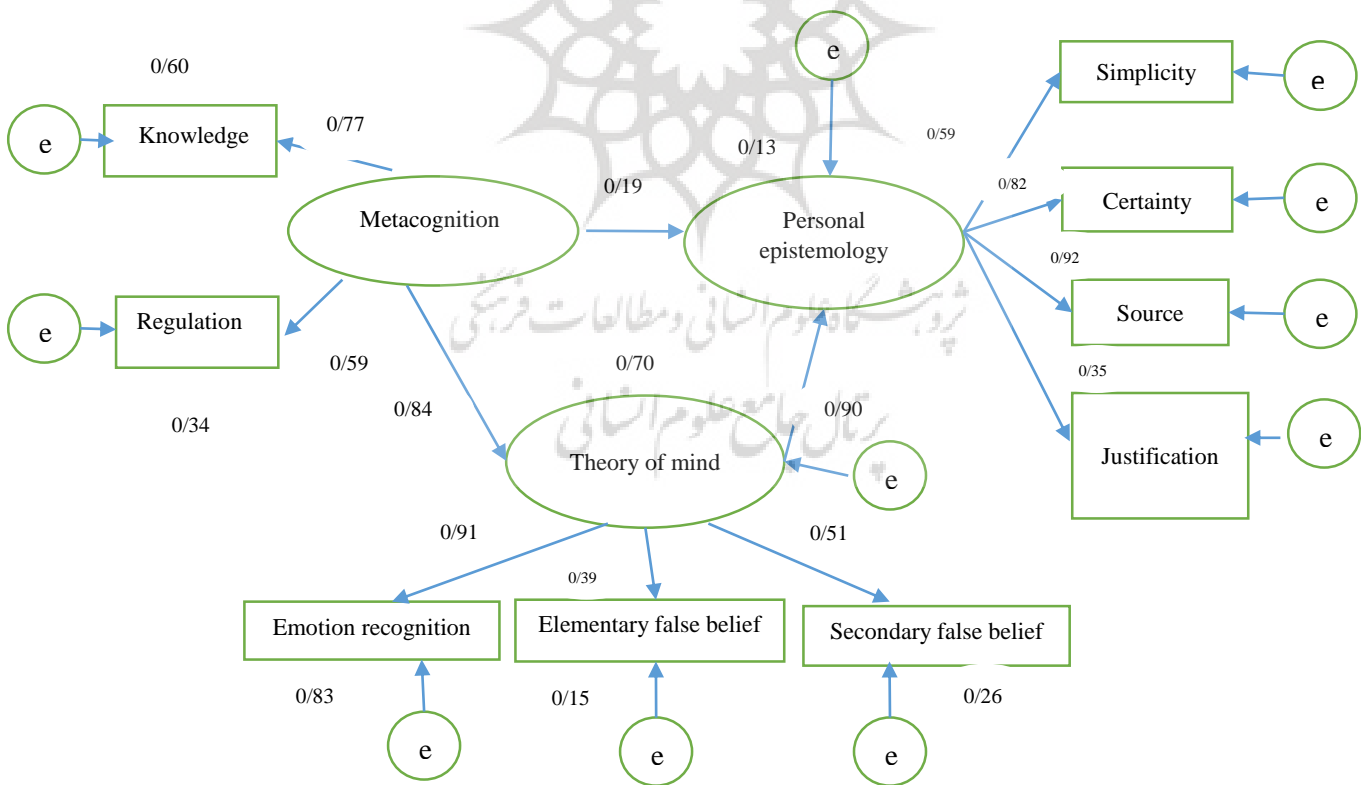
0/60

e

Knowledge

0/77

e

Simplicity

e

0/59

0/13

0/19

Metacognition

Personal epistemology

0/82

Certainty

e

0/92

e

Regulation

Source

e

ژوهشگاه علوم انسانی و مطالعات فرهنگی

0/59

0/70

0/35

0/34

0/84

0/90

رتال جامع علوم انسانی

Justification

e

Theory of mind

e

0/91

0/51

0/39

Emotion recognition

Elementary false belief

Secondary false belief

0/83

0/15

0/26

e

e

e